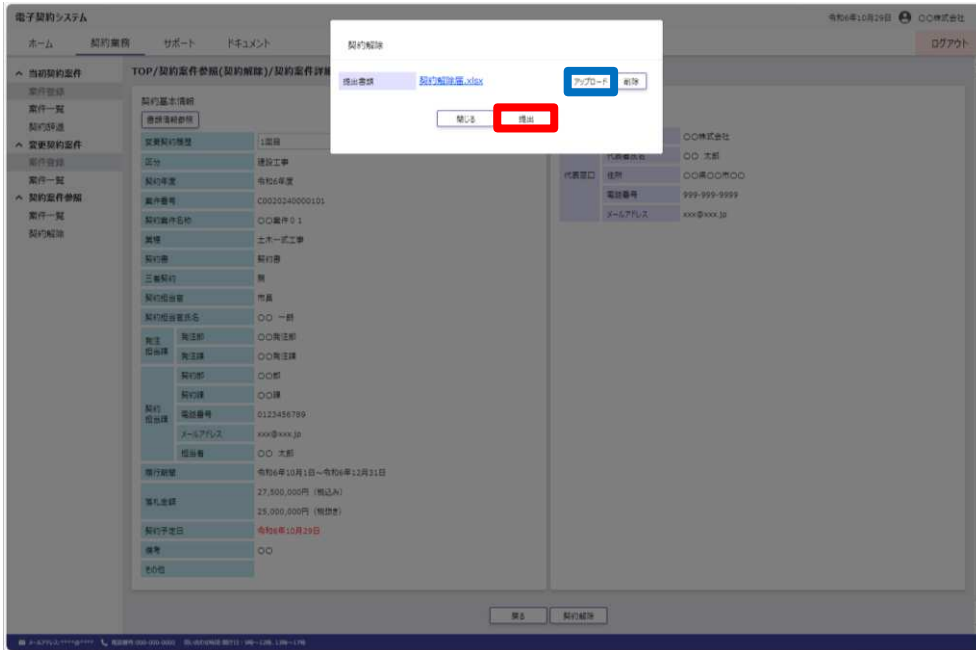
電子契約システム

令和6年10月29日 ○○株式会社

ホーム　契約業務　サポート　ドキュメント

ログアウト

^ 当初契約案件
案件登録
案件一覧
契約評価
^ 変更契約案件
案件登録
案件一覧
^ 契約案件参照
案件一覧
契約解除

TOP/契約案件参照(契約解除)/契約案件詳細

契約基本情報

書類情報参照

| 変更契約履歴 | 1回目 |
|---|---|
| 区分 | 建設工事 |
| 契約年度 | 令和6年度 |
| 案件番号 | C0020240000101 |
| 契約案件名称 | ○○案件０１ |
| 業種 | 土木一式工事 |
| 契約書 | 契約書 |
| 三者契約 | 無 |
| 契約担当者 | 市長 |
| 契約担当者氏名 | ○○ 一郎 |
| 発注担当課 発注部 | ○○発注部 |
| 発注担当課 発注課 | ○○発注課 |
| 契約担当課 契約部 | ○○部 |
| 契約担当課 契約課 | ○○課 |
| 契約担当課 電話番号 | 0123456789 |
| 契約担当課 メールアドレス | xxx@xxx.jp |
| 契約担当課 担当者 | ○○ 太郎 |
| 履行期間 | 令和6年10月1日～令和6年12月31日 |
| 落札金額 | 27,500,000円（税込み） 25,000,000円（税抜き） |
| 契約予定日 | 令和6年10月29日 |
| 備考 | ○○ |
| その他 | |

| | ○○株式会社 |
|---|---|
| 代表者氏名 | ○○ 太郎 |
| 代表窓口 住所 | ○○県○○市○○ |
| 電話番号 | 999-999-9999 |
| メールアドレス | xxx@xxx.jp |

戻る　契約解除

契約解除

提出書類　契約解除届.xlsx　アップロード　削除

閉じる　提出

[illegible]